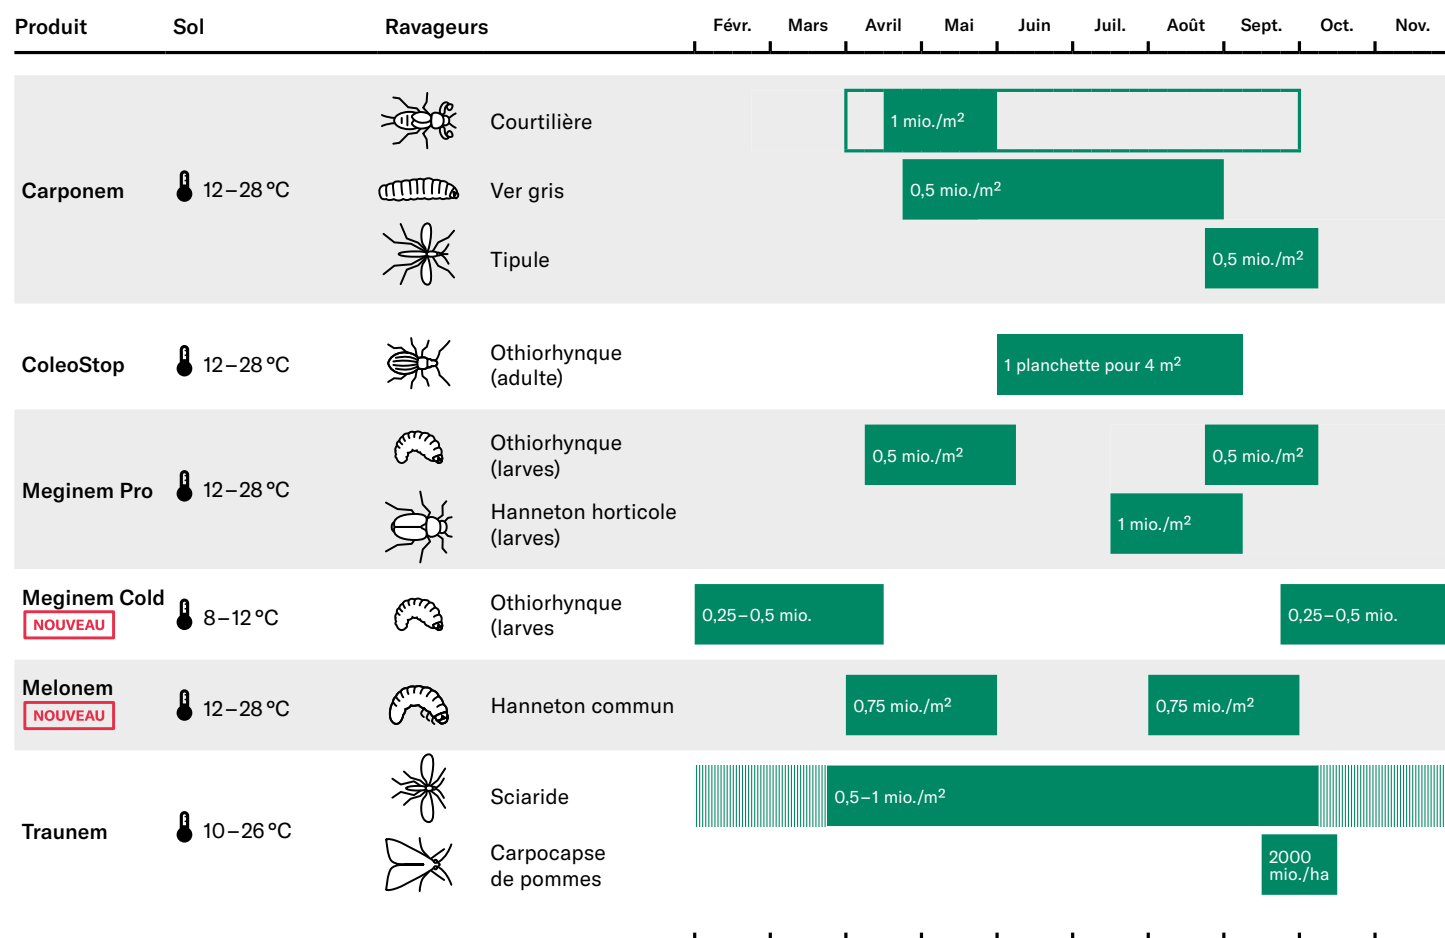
| Produit | Sol | Ravageurs | Févr. | Mars | Avril | Mai | Juin | Juil. | Août | Sept. | Oct. | Nov. |
|---|---|---|---|---|---|---|---|---|---|---|---|---|
| Carponem | 12–28 °C | Courtilière | | | 1 mio./m² | | | | | | | |
| | | Ver gris | | | 0,5 mio./m² | | | | | | | |
| | | Tipule | | | | | | | | 0,5 mio./m² | | |
| ColeoStop | 12–28 °C | Othiorhynque (adulte) | | | | | 1 planchette pour 4 m² | | | | | |
| Meginem Pro | 12–28 °C | Othiorhynque (larves) | | | 0,5 mio./m² | | | | | 0,5 mio./m² | | |
| | | Hanneton horticole (larves) | | | | | | | 1 mio./m² | | | |
| Meginem Cold NOUVEAU | 8–12 °C | Othiorhynque (larves | 0,25–0,5 mio. | | | | | | | | 0,25–0,5 mio. | |
| Melonem NOUVEAU | 12–28 °C | Hanneton commun | | | 0,75 mio./m² | | | | 0,75 mio./m² | | | |
| Traunem | 10–26 °C | Sciaride | | | 0,5–1 mio./m² | | | | | | | |
| | | Carpocapse de pommes | | | | | | | | | 2000 mio./ha | |